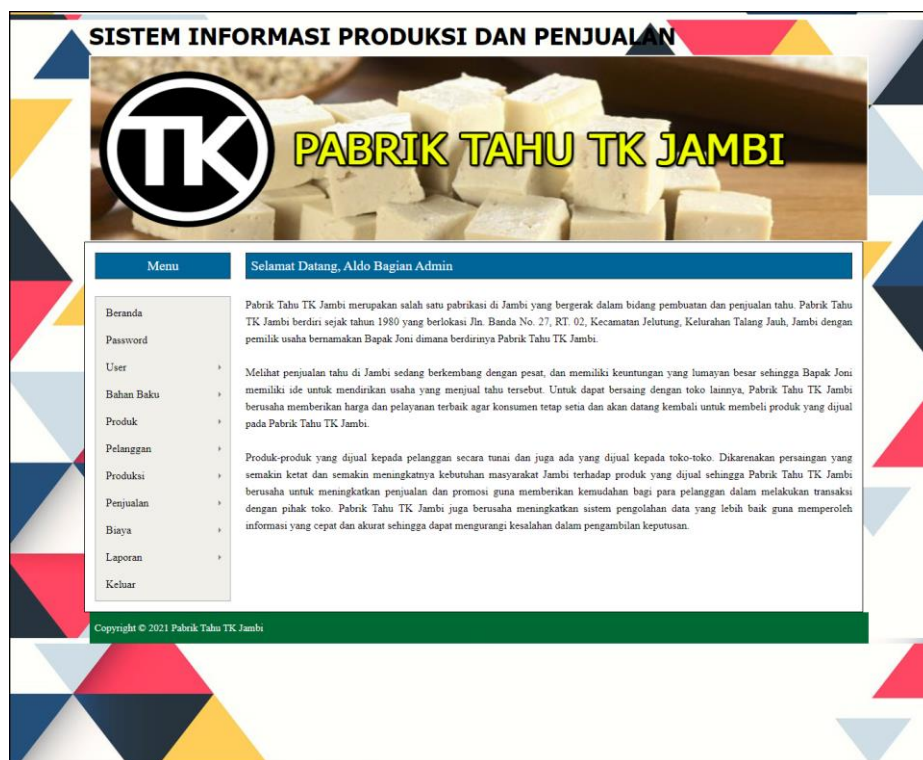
SISTEM INFORMASI PRODUKSI DAN PENJUALAN

TK

PABRIK TAHU TK JAMBI

Menu

Beranda
Password
User
Bahan Baku
Produk
Pelanggan
Produksi
Penjualan
Biaya
Laporan
Keluar

Selamat Datang, Aldo Bagian Admin

Pabrik Tahu TK Jambi merupakan salah satu pabrikasi di Jambi yang bergerak dalam bidang pembuatan dan penjualan tahu. Pabrik Tahu TK Jambi berdiri sejak tahun 1980 yang berlokasi Jln. Banda No. 27, RT. 02, Kecamatan Jelutung, Kelurahan Talang Jauh, Jambi dengan pemilik usaha bernamakan Bapak Joni dimana berdirinya Pabrik Tahu TK Jambi.

Melihat penjualan tahu di Jambi sedang berkembang dengan pesat, dan memiliki keuntungan yang lumayan besar sehingga Bapak Joni memiliki ide untuk mendirikan usaha yang menjual tahu tersebut. Untuk dapat bersaing dengan toko lainnya, Pabrik Tahu TK Jambi berusaha memberikan harga dan pelayanan terbaik agar konsumen tetap setia dan akan datang kembali untuk membeli produk yang dijual pada Pabrik Tahu TK Jambi.

Produk-produk yang dijual kepada pelanggan secara tunai dan juga ada yang dijual kepada toko-toko. Dikarenakan persaingan yang semakin ketat dan semakin meningkatnya kebutuhan masyarakat Jambi terhadap produk yang dijual sehingga Pabrik Tahu TK Jambi berusaha untuk meningkatkan penjualan dan promosi guna memberikan kemudahan bagi para pelanggan dalam melakukan transaksi dengan pihak toko. Pabrik Tahu TK Jambi juga berusaha meningkatkan sistem pengolahan data yang lebih baik guna memperoleh informasi yang cepat dan akurat sehingga dapat mengurangi kesalahan dalam pengambilan keputusan.

Copyright © 2021 Pabrik Tahu TK Jambi